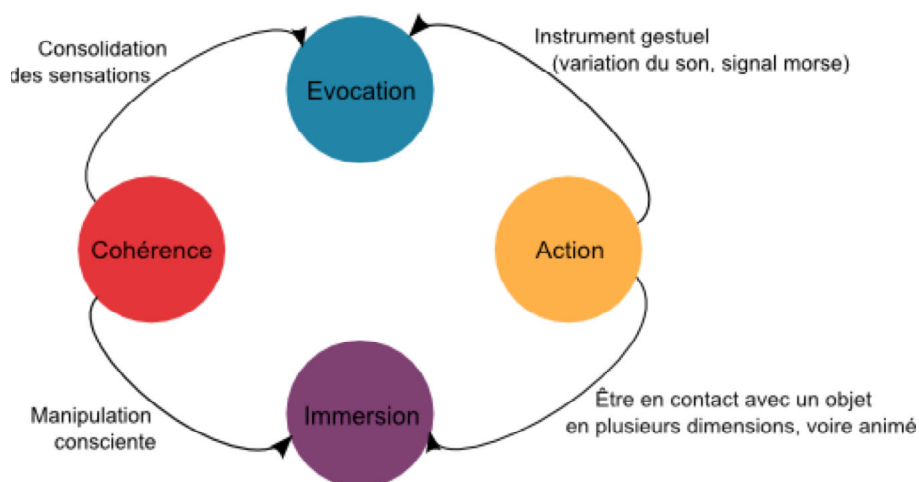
Consolidation des sensations

Evocation

Instrument gestuel (variation du son, signal morse)

Cohérence

Action

Manipulation consciente

Immersion

Être en contact avec un objet en plusieurs dimensions, voire animé